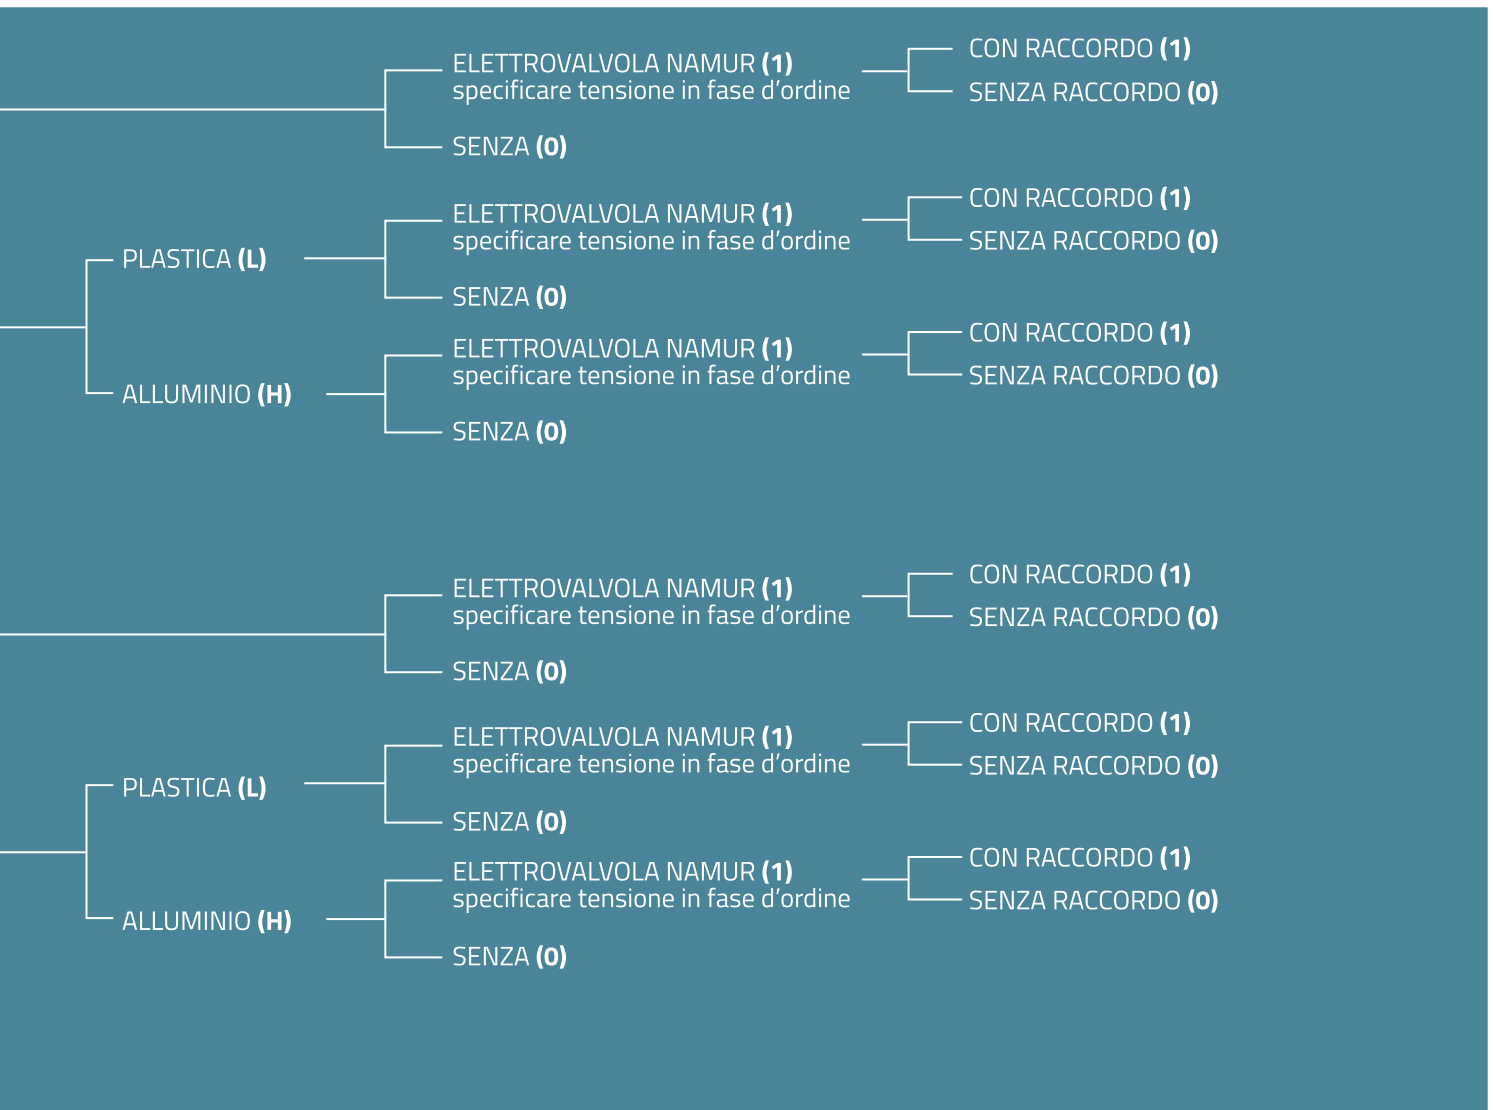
ELETTROVALVOLA NAMUR **(1)**
specificare tensione in fase d’ordine

CON RACCORDO **(1)**
SENZA RACCORDO **(0)**

SENZA **(0)**

PLASTICA **(L)**

ELETTROVALVOLA NAMUR **(1)**
specificare tensione in fase d’ordine

CON RACCORDO **(1)**
SENZA RACCORDO **(0)**

SENZA **(0)**

ALLUMINIO **(H)**

ELETTROVALVOLA NAMUR **(1)**
specificare tensione in fase d’ordine

CON RACCORDO **(1)**
SENZA RACCORDO **(0)**

SENZA **(0)**

ELETTROVALVOLA NAMUR **(1)**
specificare tensione in fase d’ordine

CON RACCORDO **(1)**
SENZA RACCORDO **(0)**

SENZA **(0)**

PLASTICA **(L)**

ELETTROVALVOLA NAMUR **(1)**
specificare tensione in fase d’ordine

CON RACCORDO **(1)**
SENZA RACCORDO **(0)**

SENZA **(0)**

ALLUMINIO **(H)**

ELETTROVALVOLA NAMUR **(1)**
specificare tensione in fase d’ordine

CON RACCORDO **(1)**
SENZA RACCORDO **(0)**

SENZA **(0)**